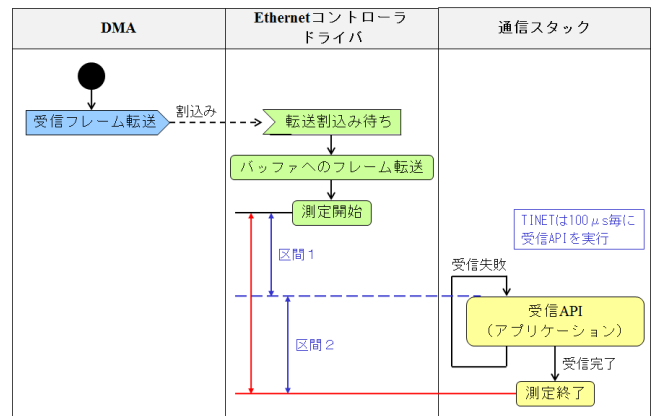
| DMA | Ethernetコントローラドライバ | 通信スタック |
|---|---|---|

受信フレーム転送

割込み

転送割込み待ち

バッファへのフレーム転送

測定開始

TINETは100μs毎に受信APIを実行

区間１

受信失敗

受信API
（アプリケーション）

区間２

受信完了

測定終了